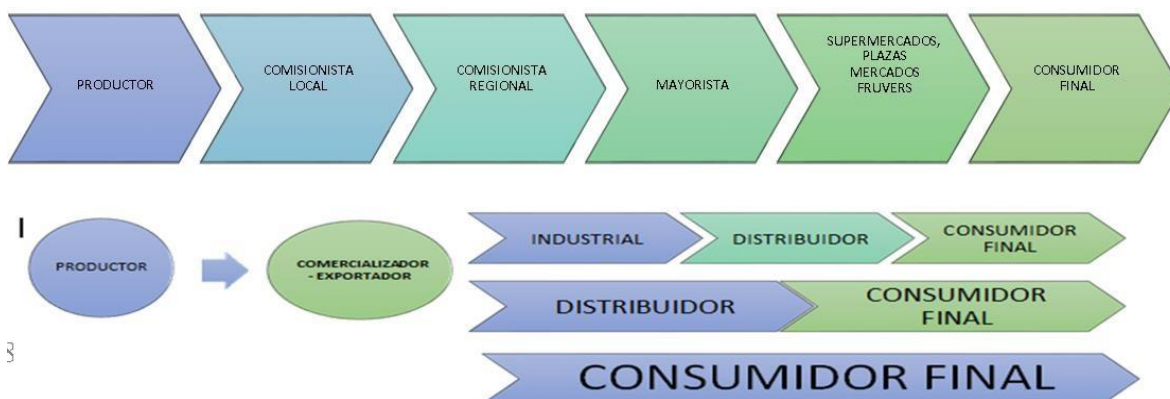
PRODUCTOR

COMISIONISTA LOCAL

COMISIONISTA REGIONAL

MAYORISTA

SUPERMERCADOS, PLAZAS MERCADOS FRUVERS

CONSUMIDOR FINAL

I

PRODUCTOR

COMERCIALIZADOR - EXPORTADOR

INDUSTRIAL

DISTRIBUIDOR

CONSUMIDOR FINAL

DISTRIBUIDOR

CONSUMIDOR FINAL

CONSUMIDOR FINAL